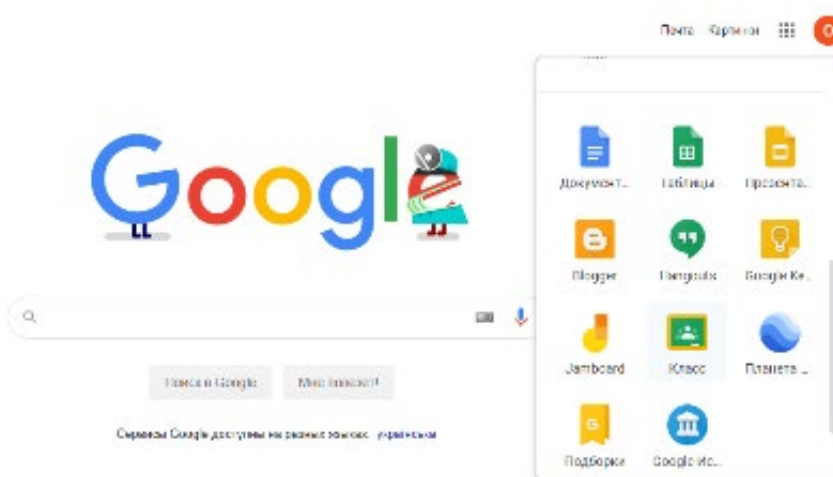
Почта Картинки

Google

Поиск в Google Мне повезёт!

Сервисы Google доступны на разных языках: українська

Документ... Таблицы Презента...

Blogger Hangouts Google Ke...

Jamboard Класс Планета ...

Подборки Google Ис...